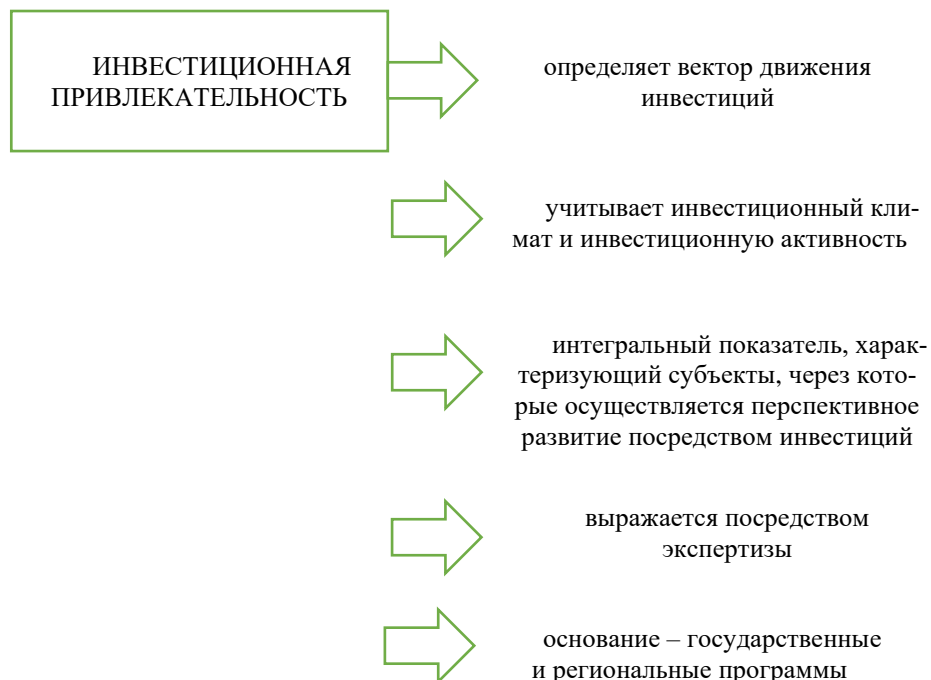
ИНВЕСТИЦИОННАЯ ПРИВЛЕКАТЕЛЬНОСТЬ

определяет вектор движения инвестиций

учитывает инвестиционный климат и инвестиционную активность

интегральный показатель, характеризующий субъекты, через которые осуществляется перспективное развитие посредством инвестиций

выражается посредством экспертизы

основание – государственные и региональные программы